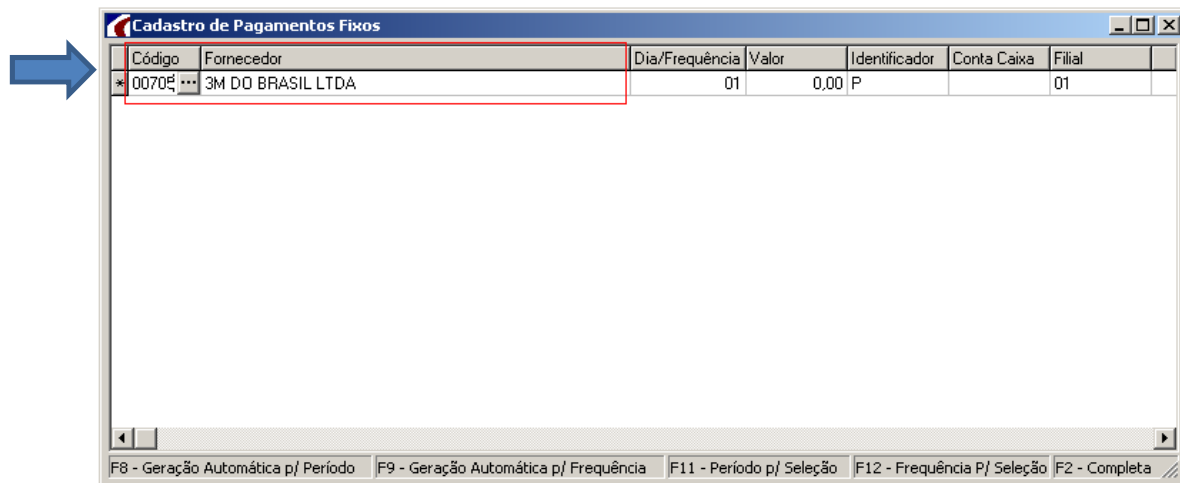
Cadastro de Pagamentos Fixos

| | Código | Fornecedor | Dia/Frequência | Valor | Identificador | Conta Caixa | Filial |
|---|---|---|---|---|---|---|---|
| * | 00705 | 3M DO BRASIL LTDA | 01 | 0,00 | P | | 01 |

F8 - Geração Automática p/ Período | F9 - Geração Automática p/ Frequência | F11 - Período p/ Seleção | F12 - Frequência P/ Seleção | F2 - Completa